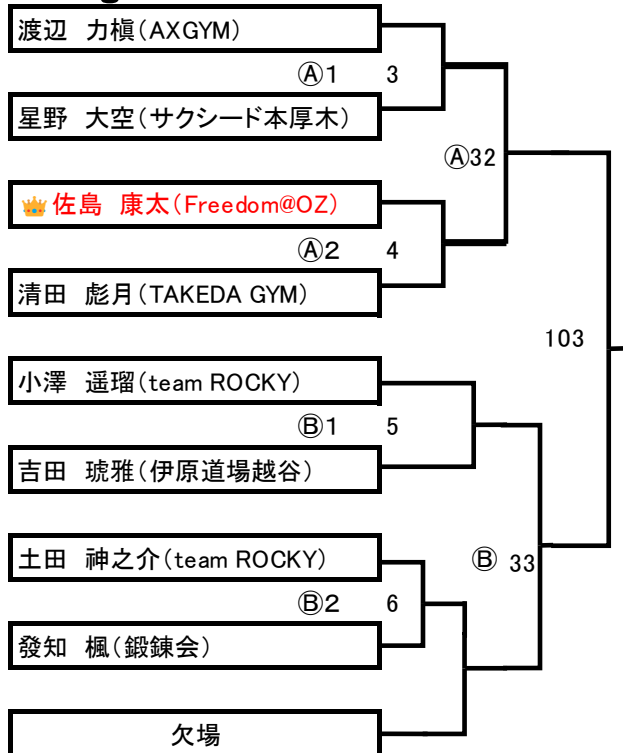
渡辺　力槙(AXGYM)

Ⓐ1　3

星野　大空(サクシード本厚木)

Ⓐ32

佐島　康太(Freedom@OZ)

Ⓐ2　4

清田　彪月(TAKEDA GYM)

103

小澤　遥瑠(team ROCKY)

Ⓑ1　5

吉田　琥雅(伊原道場越谷)

土田　神之介(team ROCKY)

Ⓑ 33

Ⓑ2　6

發知　楓(鍛錬会)

欠場